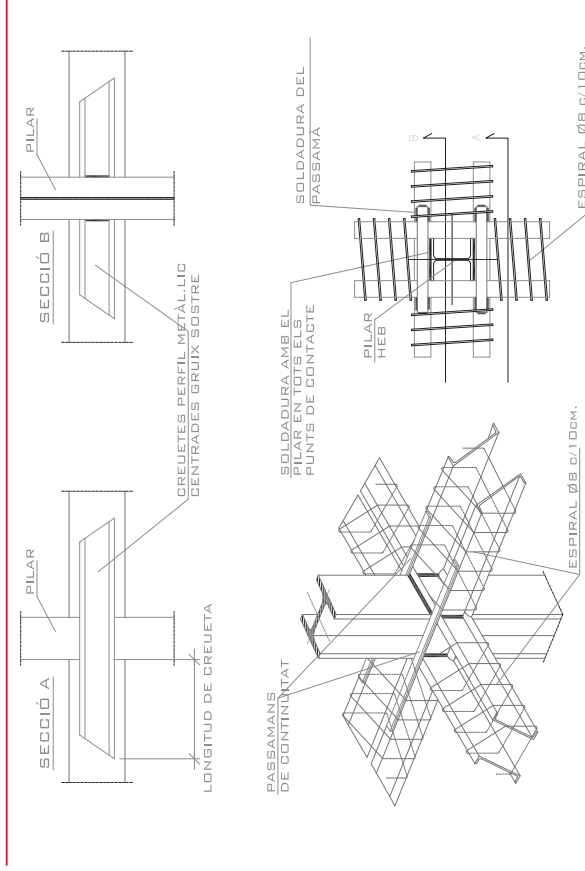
SECCIÓ A

PILAR

LONGITUD DE CREUETA

SECCIÓ B

PILAR

CREUETES PERFIL METÀL.LIC CENTRADES GRUIX SOSTRE

PASSAMANS DE CONTINUÏTAT

ESPIRAL Ø8 c/10cm.

SOLDADURA AMB EL PILAR EN TOTS ELS PUNTS DE CONTACTE

PILAR HEB

SOLDADURA DEL PASSAMÀ

B

A

ESPIRAL Ø8 c/10cm.